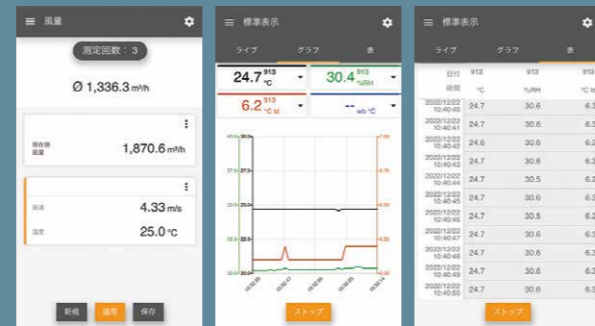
風量

測定回数：3

Ø 1,336.3 m³/h

現在値 流量

1,870.6 m³/h

風速

4.33 m/s

温度

25.0 °C

新規　適用　保存

標準表示

ライブ　グラフ　表

24.7 913 °C

30.4 913 %RH

6.2 913 °C td

-- wb°C

ストップ

標準表示

ライブ　グラフ　表

| 日付 時間 | 913 °C | 913 %RH | 913 °C td |
|---|---|---|---|
| 2022/12/22 10:40:40 | 24.7 | 30.6 | 6.3 |
| 2022/12/22 10:40:41 | 24.7 | 30.6 | 6.3 |
| 2022/12/22 10:40:42 | 24.6 | 30.6 | 6.3 |
| 2022/12/22 10:40:43 | 24.7 | 30.6 | 6.3 |
| 2022/12/22 10:40:44 | 24.7 | 30.5 | 6.2 |
| 2022/12/22 10:40:45 | 24.7 | 30.6 | 6.3 |
| 2022/12/22 10:40:46 | 24.7 | 30.5 | 6.2 |
| 2022/12/22 10:40:47 | 24.7 | 30.6 | 6.3 |
| 2022/12/22 10:40:48 | 24.7 | 30.6 | 6.3 |
| 2022/12/22 10:40:49 | 24.7 | 30.6 | 6.3 |
| 2022/12/22 10:40:50 | 24.7 | 30.6 | 6.3 |

ストップ